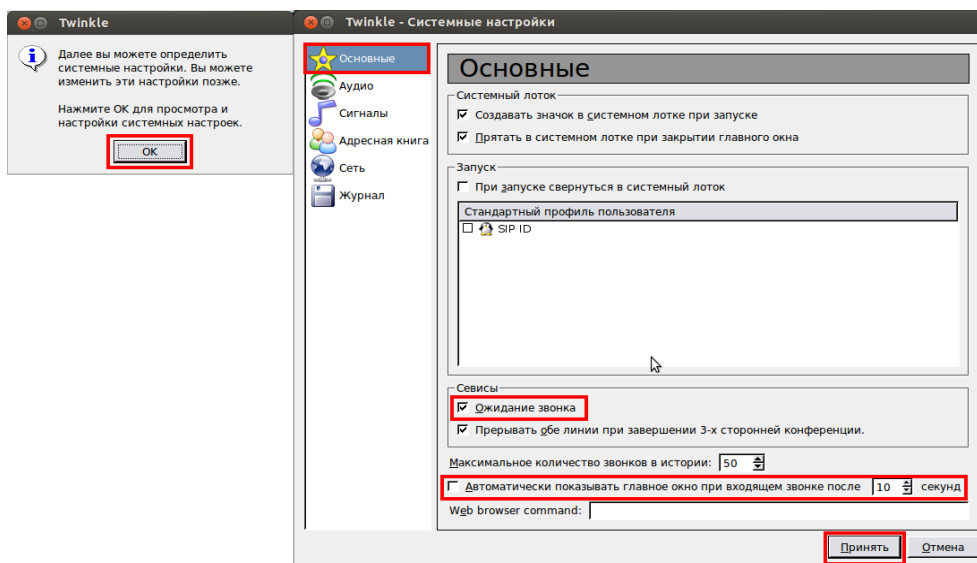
Twinkle

Далее вы можете определить системные настройки. Вы можете изменить эти настройки позже.

Нажмите OK для просмотра и настройки системных настроек.

OK

Twinkle - Системные настройки

Основные
Аудио
Сигналы
Адресная книга
Сеть
Журнал

Основные

Системный лоток
☑ Создавать значок в системном лотке при запуске
☑ Прятать в системном лотке при закрытии главного окна

Запуск
☐ При запуске свернуться в системный лоток

Стандартный профиль пользователя
☐ SIP ID

Севисы
☑ Ожидание звонка
☑ Прерывать обе линии при завершении 3-х сторонней конференции.

Максимальное количество звонков в истории: 50

☐ Автоматически показывать главное окно при входящем звонке после 10 секунд

Web browser command:

Принять Отмена